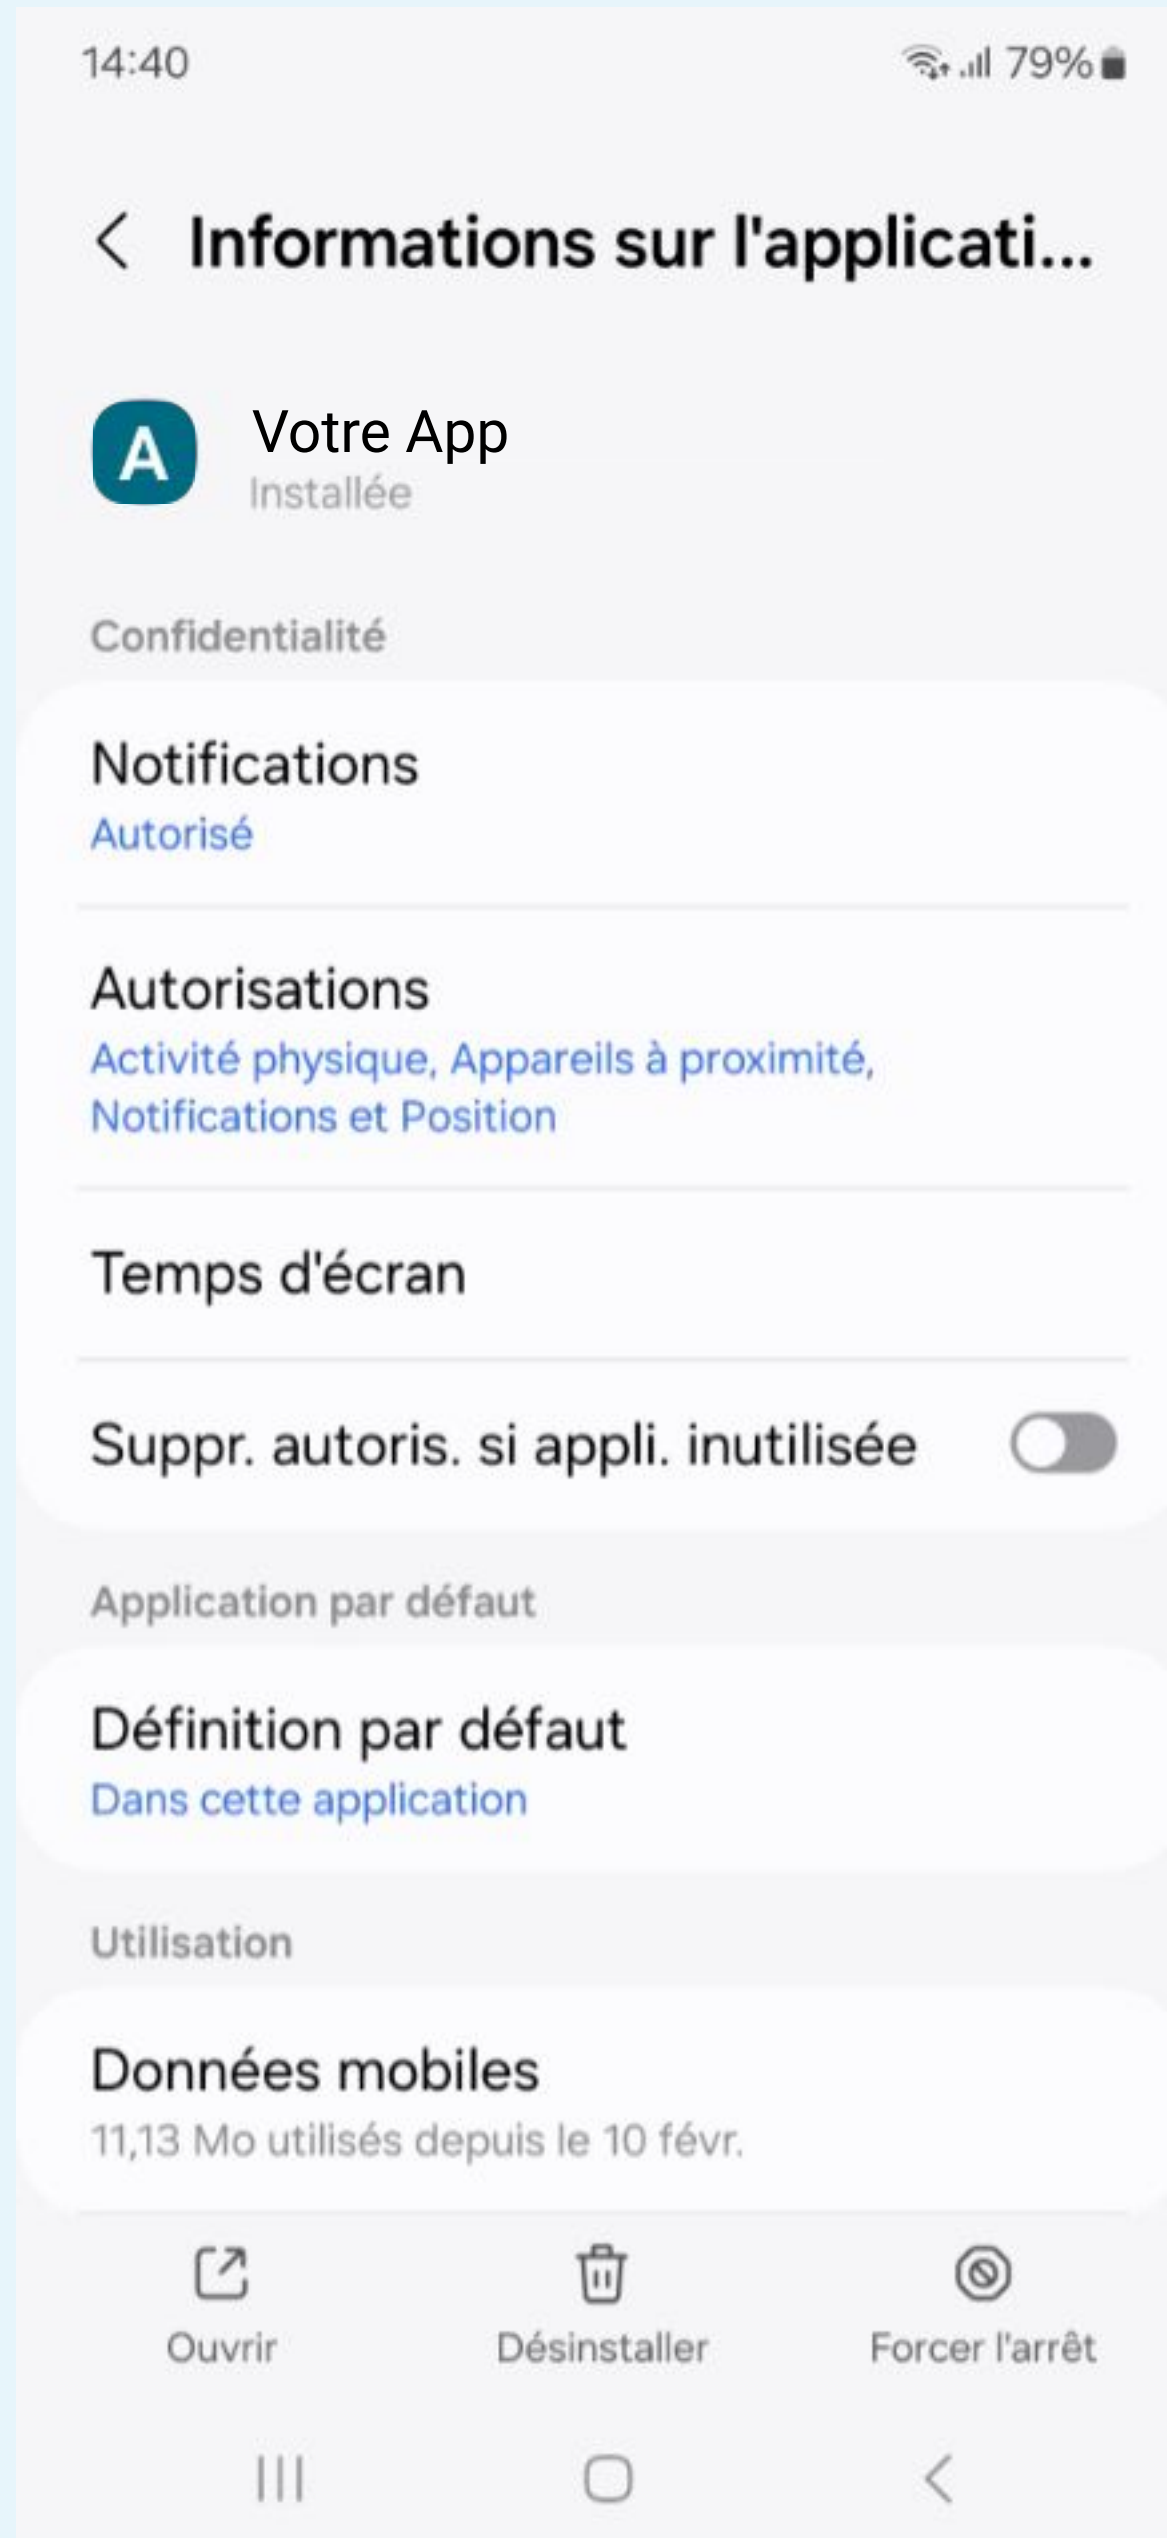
14:40 79%

Informations sur l'applicati...

A
Votre App
Installée

Confidentialité

Notifications
Autorisé

Autorisations
Activité physique, Appareils à proximité, Notifications et Position

Temps d'écran

Suppr. autoris. si appli. inutilisée

Application par défaut

Définition par défaut
Dans cette application

Utilisation

Données mobiles
11,13 Mo utilisés depuis le 10 févr.

Ouvrir
Désinstaller
Forcer l'arrêt